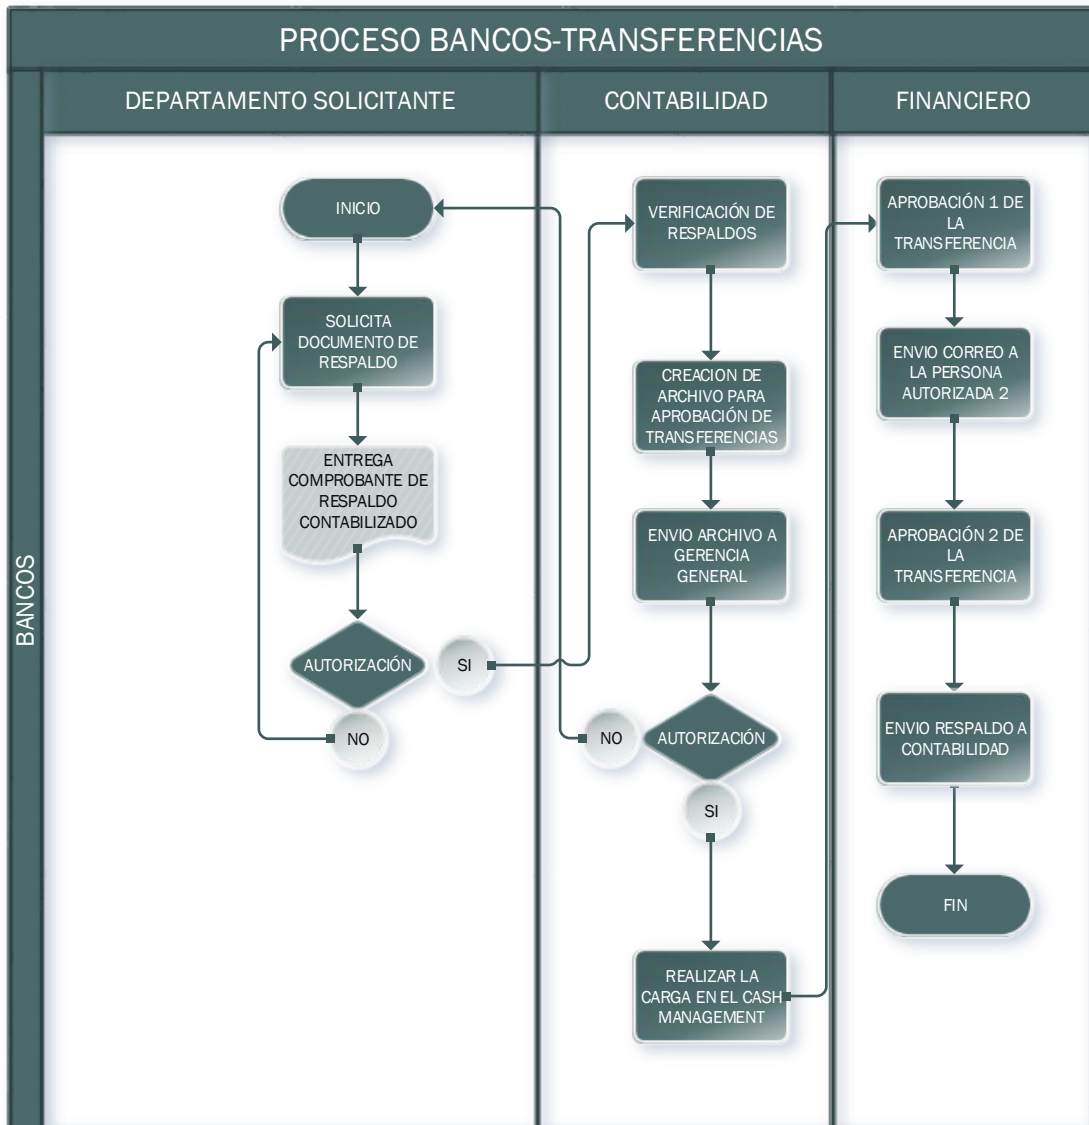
PROCESO BANCOS-TRANSFERENCIAS

BANCOS

DEPARTAMENTO SOLICITANTE

INICIO

SOLICITA DOCUMENTO DE RESPALDO

ENTREGA COMPROBANTE DE RESPALDO CONTABILIZADO

AUTORIZACIÓN

SI

NO

CONTABILIDAD

VERIFICACIÓN DE RESPALDOS

CREACION DE ARCHIVO PARA APROBACIÓN DE TRANSFERENCIAS

ENVIO ARCHIVO A GERENCIA GENERAL

NO

AUTORIZACIÓN

SI

REALIZAR LA CARGA EN EL CASH MANAGEMENT

FINANCIERO

APROBACIÓN 1 DE LA TRANSFERENCIA

ENVIO CORREO A LA PERSONA AUTORIZADA 2

APROBACIÓN 2 DE LA TRANSFERENCIA

ENVIO RESPALDO A CONTABILIDAD

FIN